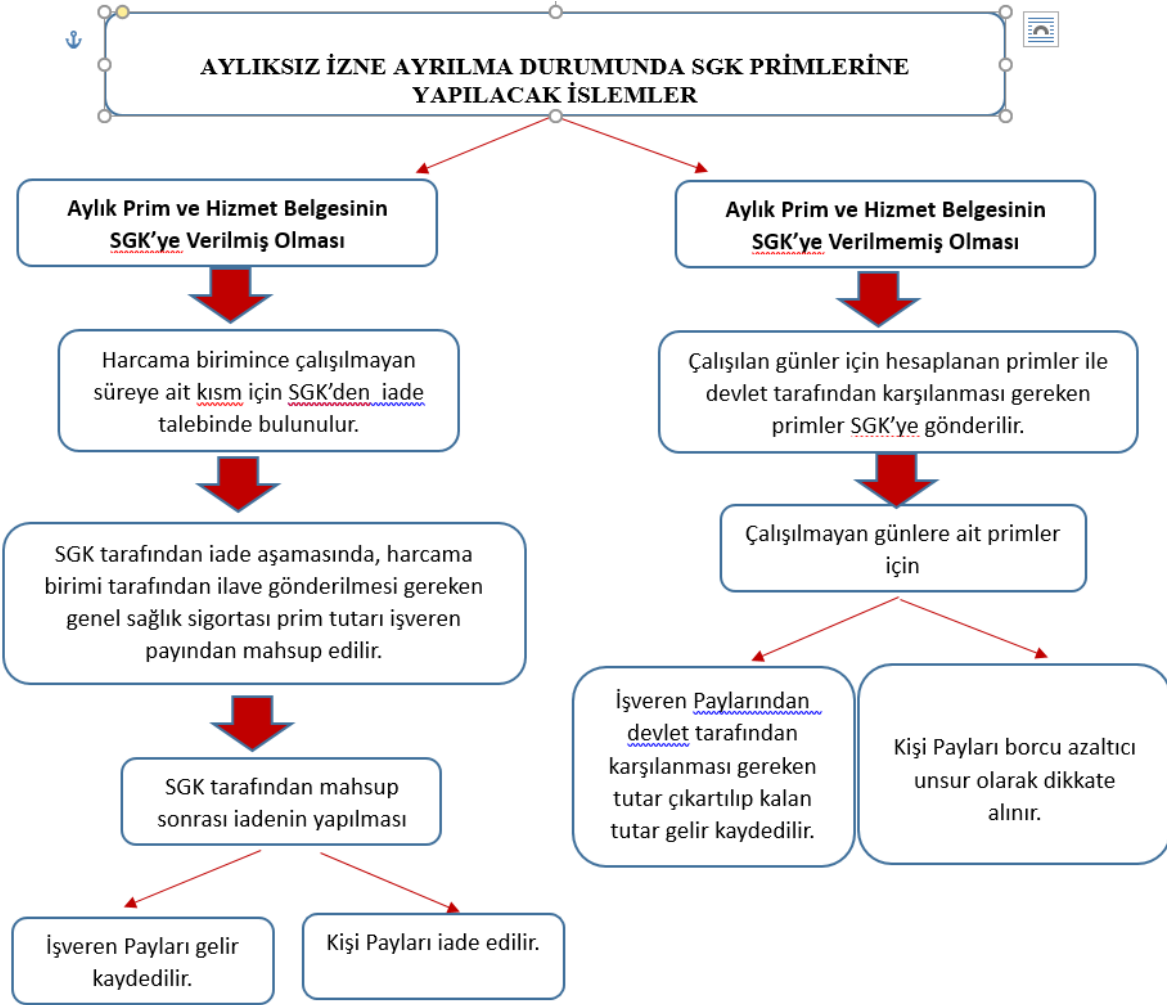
AYLIKSIZ İZNE AYRILMA DURUMUNDA SGK PRİMLERİNE YAPILACAK İSLEMLER

Aylık Prim ve Hizmet Belgesinin SGK'ye Verilmiş Olması

Harcama birimince çalışılmayan süreye ait kısm için SGK'den iade talebinde bulunulur.

SGK tarafından iade aşamasında, harcama birimi tarafından ilave gönderilmesi gereken genel sağlık sigortası prim tutarı işveren payından mahsup edilir.

SGK tarafından mahsup sonrası iadenin yapılması

İşveren Payları gelir kaydedilir.

Kişi Payları iade edilir.

Aylık Prim ve Hizmet Belgesinin SGK'ye Verilmemiş Olması

Çalışılan günler için hesaplanan primler ile devlet tarafından karşılanması gereken primler SGK'ye gönderilir.

Çalışılmayan günlere ait primler için

İşveren Paylarından devlet tarafından karşılanması gereken tutar çıkartılıp kalan tutar gelir kaydedilir.

Kişi Payları borcu azaltıcı unsur olarak dikkate alınır.